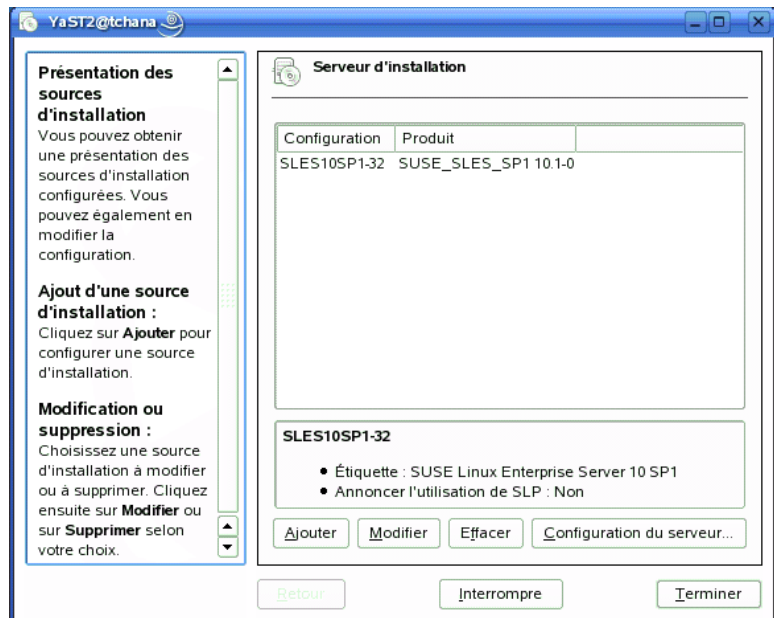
YaST2@tchana

Présentation des sources d'installation
Vous pouvez obtenir une présentation des sources d'installation configurées. Vous pouvez également en modifier la configuration.

Ajout d'une source d'installation :
Cliquez sur Ajouter pour configurer une source d'installation.

Modification ou suppression :
Choisissez une source d'installation à modifier ou à supprimer. Cliquez ensuite sur Modifier ou sur Supprimer selon votre choix.

Serveur d'installation

| Configuration | Produit |
|---|---|
| SLES10SP1-32 | SUSE_SLES_SP1 10.1-0 |

SLES10SP1-32

• Étiquette : SUSE Linux Enterprise Server 10 SP1
• Annoncer l'utilisation de SLP : Non

Ajouter Modifier Effacer Configuration du serveur...

Retour Interrompre Terminer